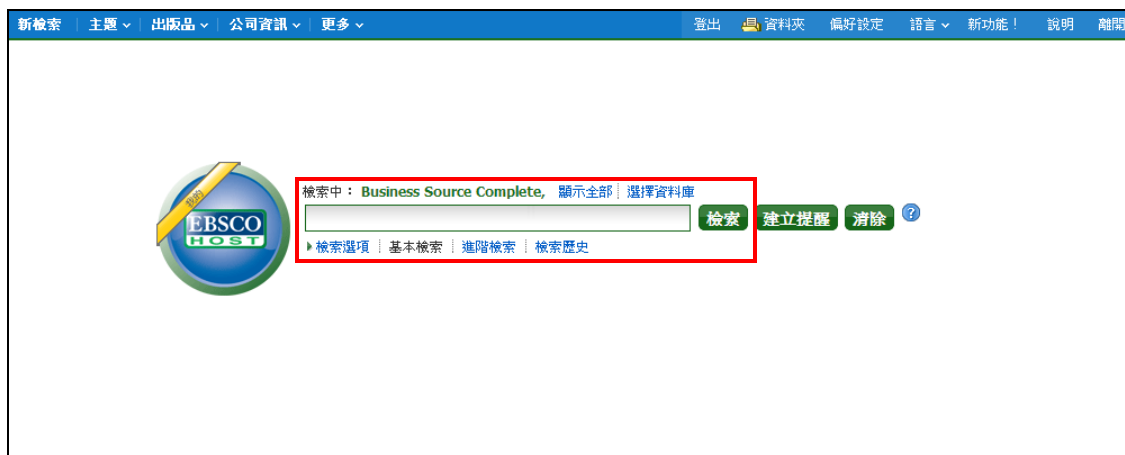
新檢索 | 主題 ⌄ | 出版品 ⌄ | 公司資訊 ⌄ | 更多 ⌄

登出 資料夾 偏好設定 語言 ⌄ 新功能！ 說明 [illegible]

我的
EBSCO
HOST

檢索中： Business Source Complete, 顯示全部 | 選擇資料庫

檢索 建立提醒 清除 ?

檢索選項 | 基本檢索 | 進階檢索 | 檢索歷史